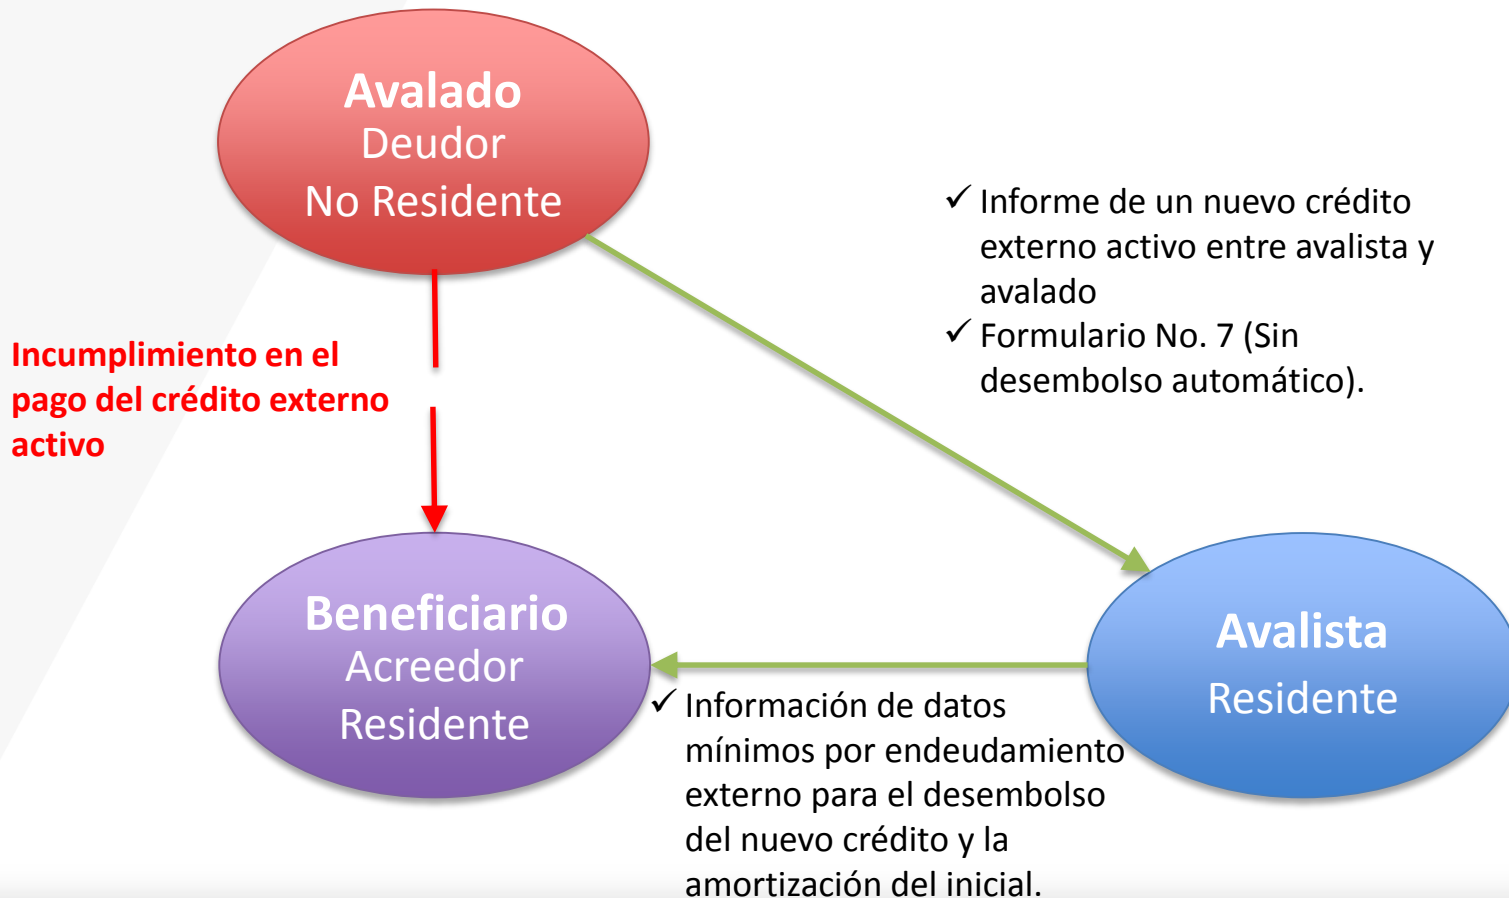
Avalado
Deudor
No Residente

✓ Informe de un nuevo crédito externo activo entre avalista y avalado
✓ Formulario No. 7 (Sin desembolso automático).

Incumplimiento en el pago del crédito externo activo

Beneficiario
Acreedor
Residente

Avalista
Residente

✓ Información de datos mínimos por endeudamiento externo para el desembolso del nuevo crédito y la amortización del inicial.